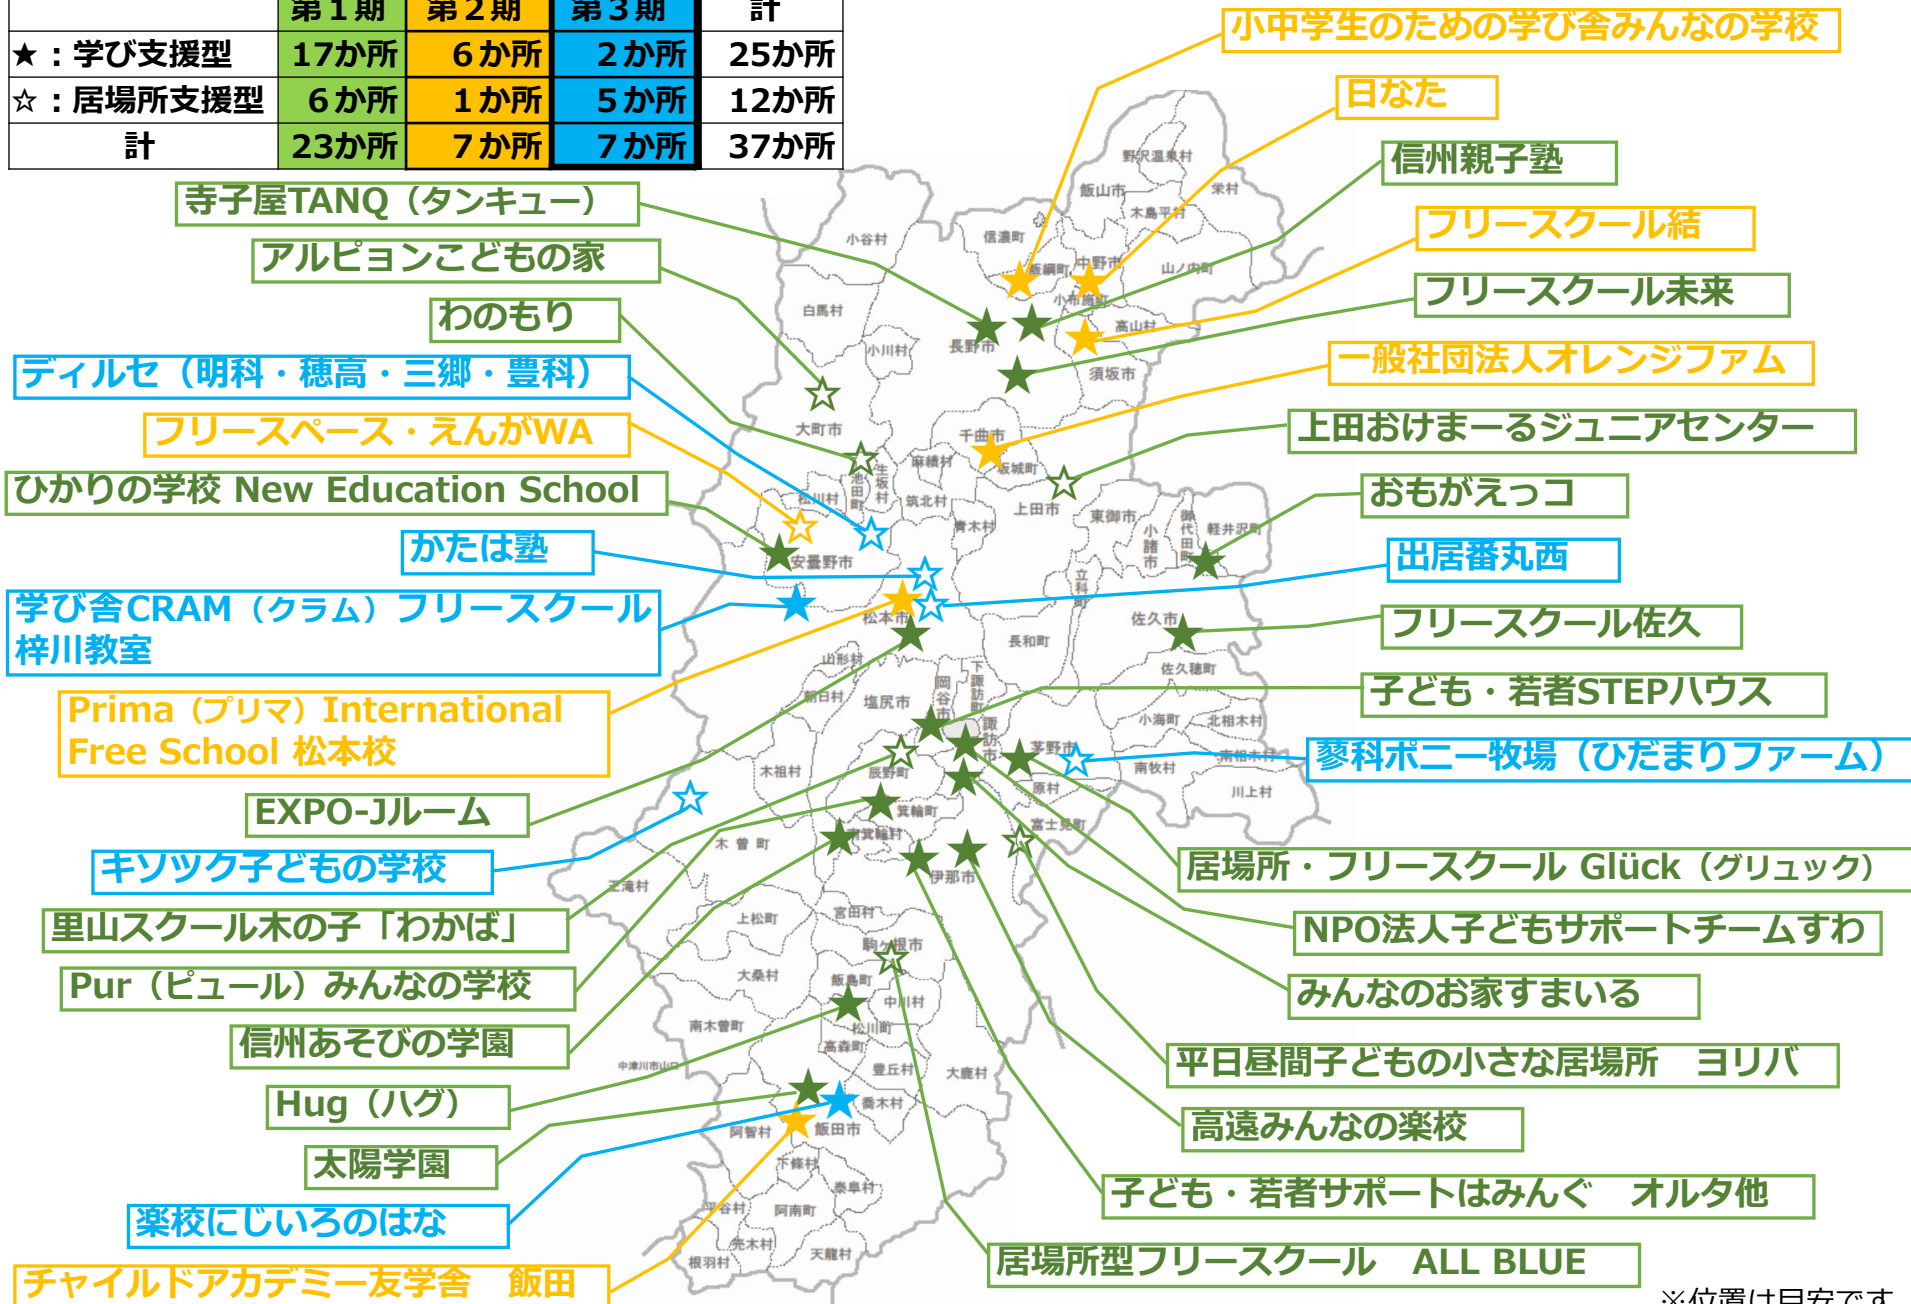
| | 第１期 | 第２期 | 第３期 | 計 |
|---|---|---|---|---|
| ★：学び支援型 | 17か所 | 6か所 | 2か所 | 25か所 |
| ☆：居場所支援型 | 6か所 | 1か所 | 5か所 | 12か所 |
| 計 | 23か所 | 7か所 | 7か所 | 37か所 |

小中学生のための学び舎みんなの学校
日なた
信州親子塾
フリースクール結
フリースクール未来
一般社団法人オレンジファム
上田おけまーるジュニアセンター
おもがえっコ
出居番丸西
フリースクール佐久
子ども・若者STEPハウス
蓼科ポニー牧場（ひだまりファーム）
居場所・フリースクール Glück（グリュック）
NPO法人子どもサポートチームすわ
みんなのお家すまいる
平日昼間子どもの小さな居場所　ヨリバ
高遠みんなの楽校
子ども・若者サポートはみんぐ　オルタ他
居場所型フリースクール　ALL BLUE

寺子屋TANQ（タンキュー）
アルビョンこどもの家
わのもり
ディルセ（明科・穂高・三郷・豊科）
フリースペース・えんがWA
ひかりの学校 New Education School
かたは塾
学び舎CRAM（クラム）フリースクール梓川教室
Prima（プリマ）International Free School 松本校
EXPO-Jルーム
キソツク子どもの学校
里山スクール木の子「わかば」
Pur（ピュール）みんなの学校
信州あそびの学園
Hug（ハグ）
太陽学園
楽校にじいろのはな
チャイルドアカデミー友学舎　飯田

野沢温泉村 飯山市 栄村 木島平村 信濃町 飯綱町 中野市 山ノ内町 小布施町 小谷村 白馬村 高山村 長野市 小川村 須坂市 大町市 千曲市 麻績村 坂城町 生坂村 池田町 松川村 筑北村 上田市 東御市 小諸市 御代田町 軽井沢町 青木村 安曇野市 立科町 佐久市 松本市 長和町 山形村 朝日村 塩尻市 岡谷市 下諏訪町 佐久穂町 小海町 北相木村 諏訪市 茅野市 南相木村 木祖村 辰野町 原村 南牧村 川上村 箕輪町 富士見町 南箕輪村 木曽町 伊那市 王滝村 上松町 宮田村 駒ヶ根市 大桑村 飯島町 中川村 南木曽町 松川町 高森町 中津川市山口 豊丘村 大鹿村 喬木村 阿智村 飯田市 下條村 泰阜村 平谷村 阿南町 売木村 根羽村 天龍村

※位置は目安です